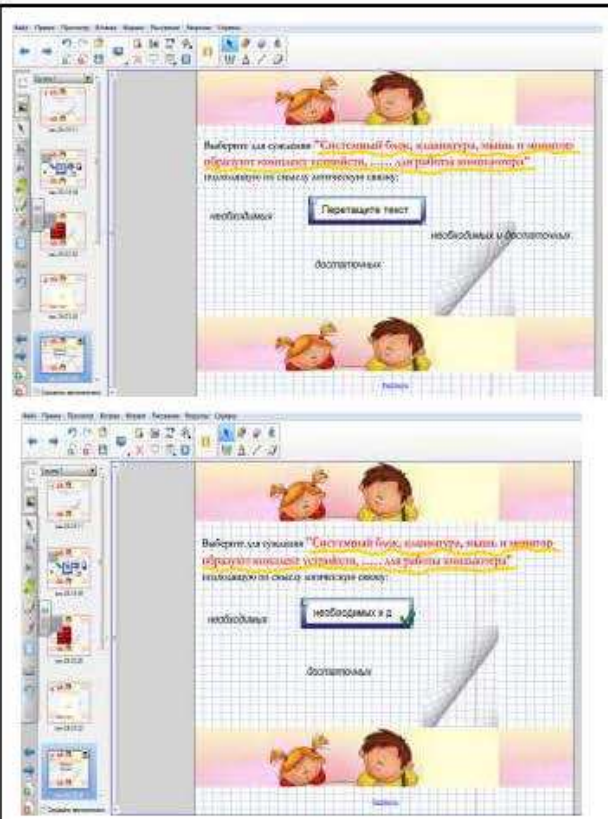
Файл Правка Просмотр Вставка Формат Рисование Вкладки Справка

Выберите для суждения "Системный блок, клавиатура, мышь и монитор образуют комплект устройств, ...... для работы компьютера" подходящую по смыслу логическую связку:

необходимых

Перетащите текст

необходимых и достаточных

достаточных

Выйти

Файл Правка Просмотр Вставка Формат Рисование Вкладки Справка

Выберите для суждения "Системный блок, клавиатура, мышь и монитор образуют комплект устройств, ...... для работы компьютера" подходящую по смыслу логическую связку:

необходимых

необходимых и д

достаточных

Выйти